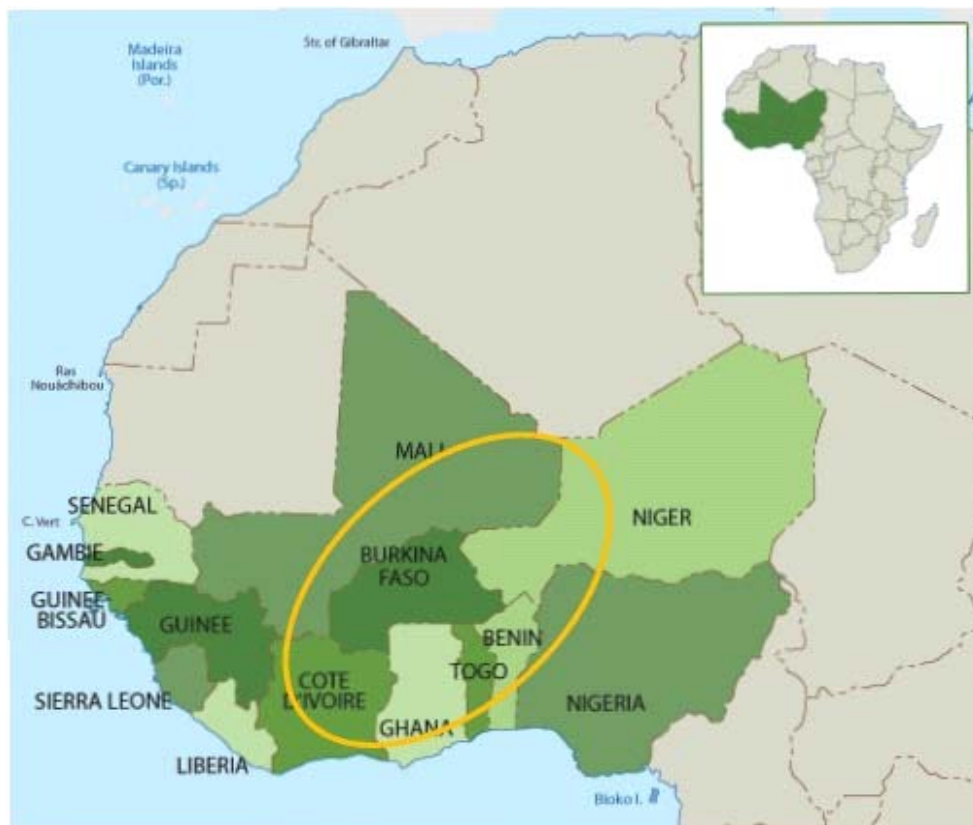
Madeira Islands (Por.)

Str. of Gibraltar

Canary Islands (Sp.)

Ras Nouâdhibou

C. Vert

SENEGAL

GAMBIE

GUINEE-BISSAU

GUINEE

SIERRA LEONE

LIBERIA

MALI

BURKINA FASO

COTE D'IVOIRE

GHANA

TOGO

BENIN

NIGER

NIGERIA

Bioko I.